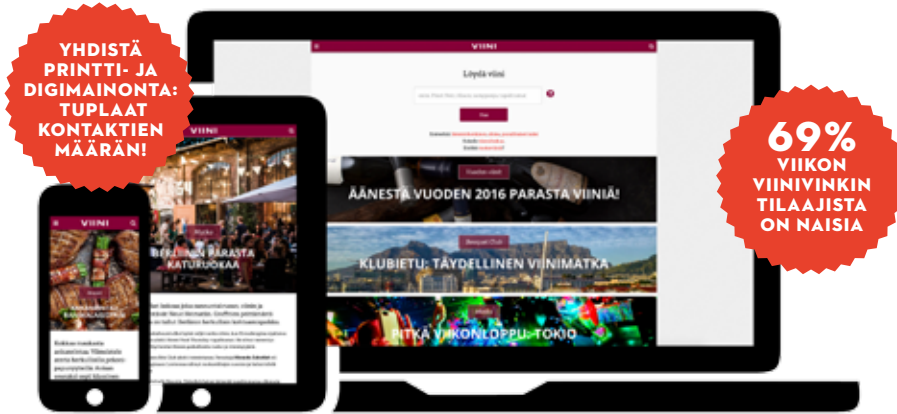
YHDISTÄ PRINTTI- JA DIGIMAINONTA: TUPLAAT KONTAKTIEN MÄÄRÄN!

VIINI

Löydä viini

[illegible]

Hae

ÄÄNESTÄ VUODEN 2016 PARASTA VIINIÄ!

KLUBIETU: TÄYDELLINEN VIINIMATKA

PITKÄ VIIKONLOPPU: TOKIO

VIINI

BERLIININ PARASTA KATURUOKAA

VIINI

69% VIIKON VIINIVINKIN TILAAJISTA ON NAISIA